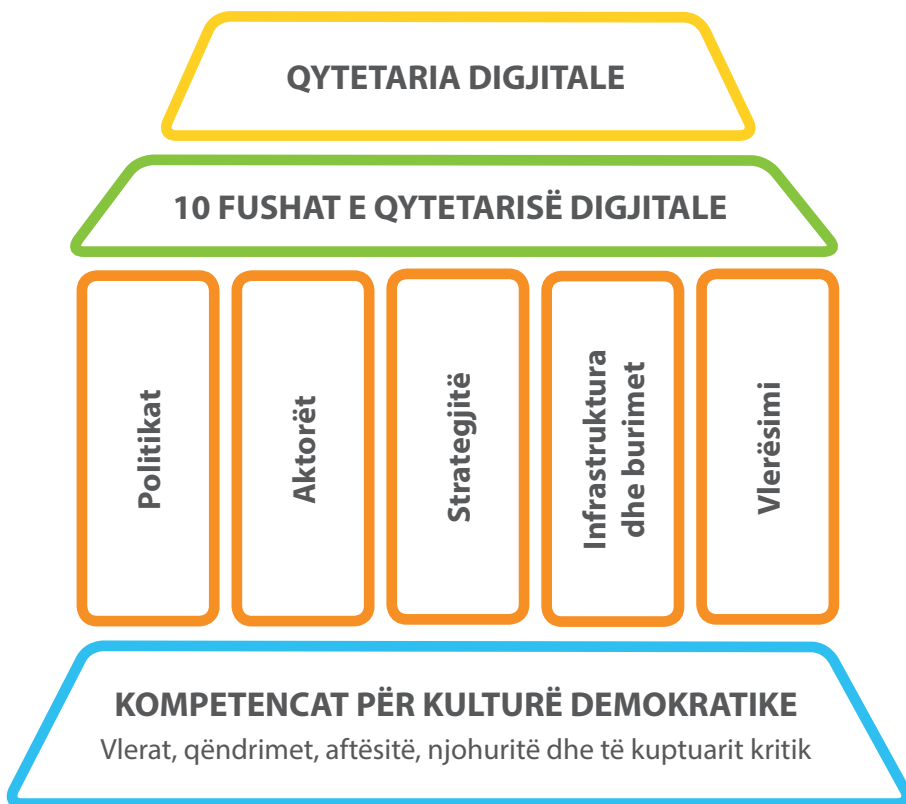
QYTETARIA DIGJITALE

10 FUSHAT E QYTETARISË DIGJITALE

Politikat

Aktorët

Strategjitë

Infrastruktura dhe burimet

Vlerësimi

KOMPETENCAT PËR KULTURË DEMOKRATIKE
Vlerat, qëndrimet, aftësitë, njohuritë dhe të kuptuarit kritik